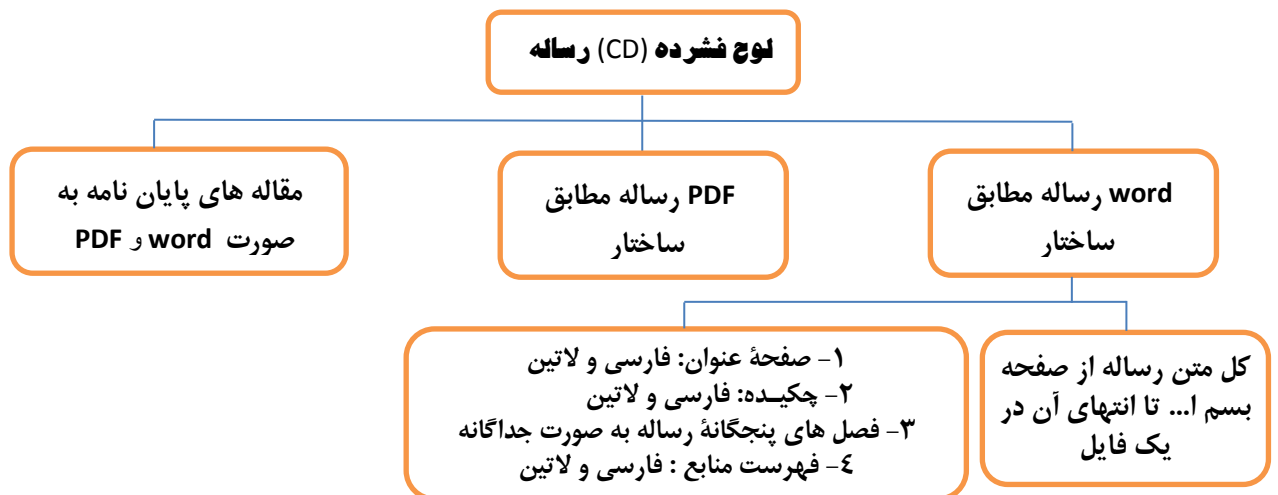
لوح فشرده (CD) رساله

word رساله مطابق ساختار

PDF رساله مطابق ساختار

مقاله های پایان نامه به صورت word و PDF

کل متن رساله از صفحه بسم ا... تا انتهای آن در یک فایل

۱- صفحهٔ عنوان: فارسی و لاتین
۲- چکیـده: فارسی و لاتین
۳- فصل های پنجگانهٔ رساله به صورت جداگانه
٤- فهرست منابع : فارسی و لاتین